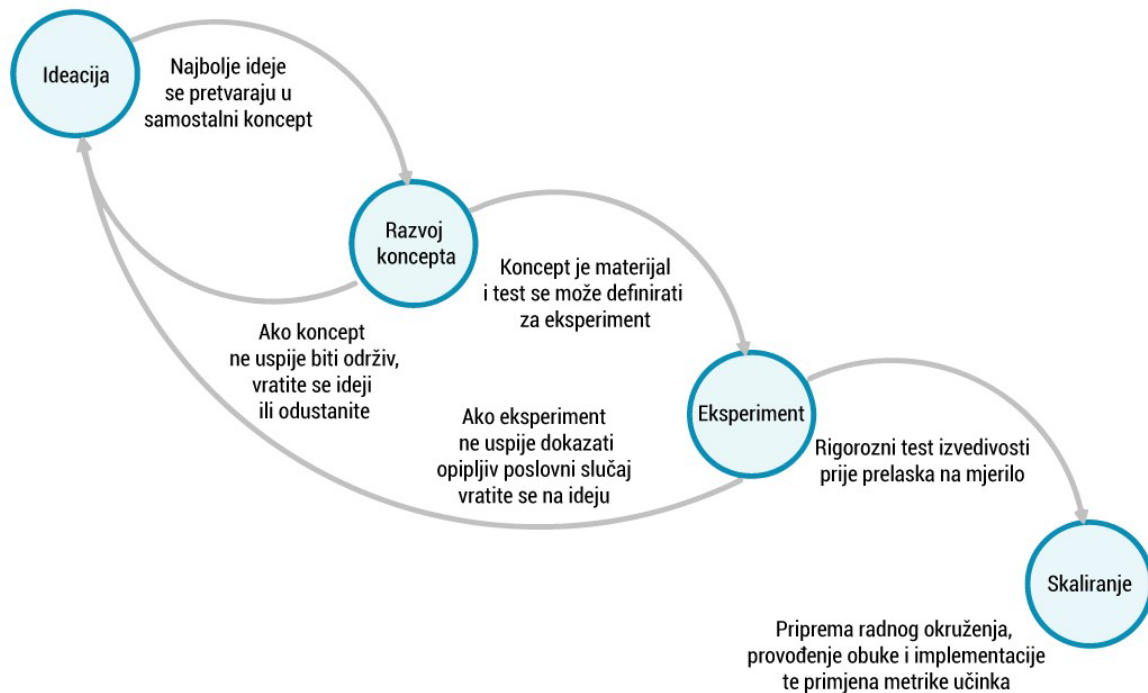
Ideacija

Najbolje ideje se pretvaraju u samostalni koncept

Razvoj koncepta

Koncept je materijal i test se može definirati za eksperiment

Ako koncept ne uspije biti održiv, vratite se ideji ili odustanite

Ako eksperiment ne uspije dokazati opipljiv poslovni slučaj vratite se na ideju

Eksperiment

Rigorozni test izvedivosti prije prelaska na mjerilo

Skaliranje

Priprema radnog okruženja, provođenje obuke i implementacije te primjena metrike učinka